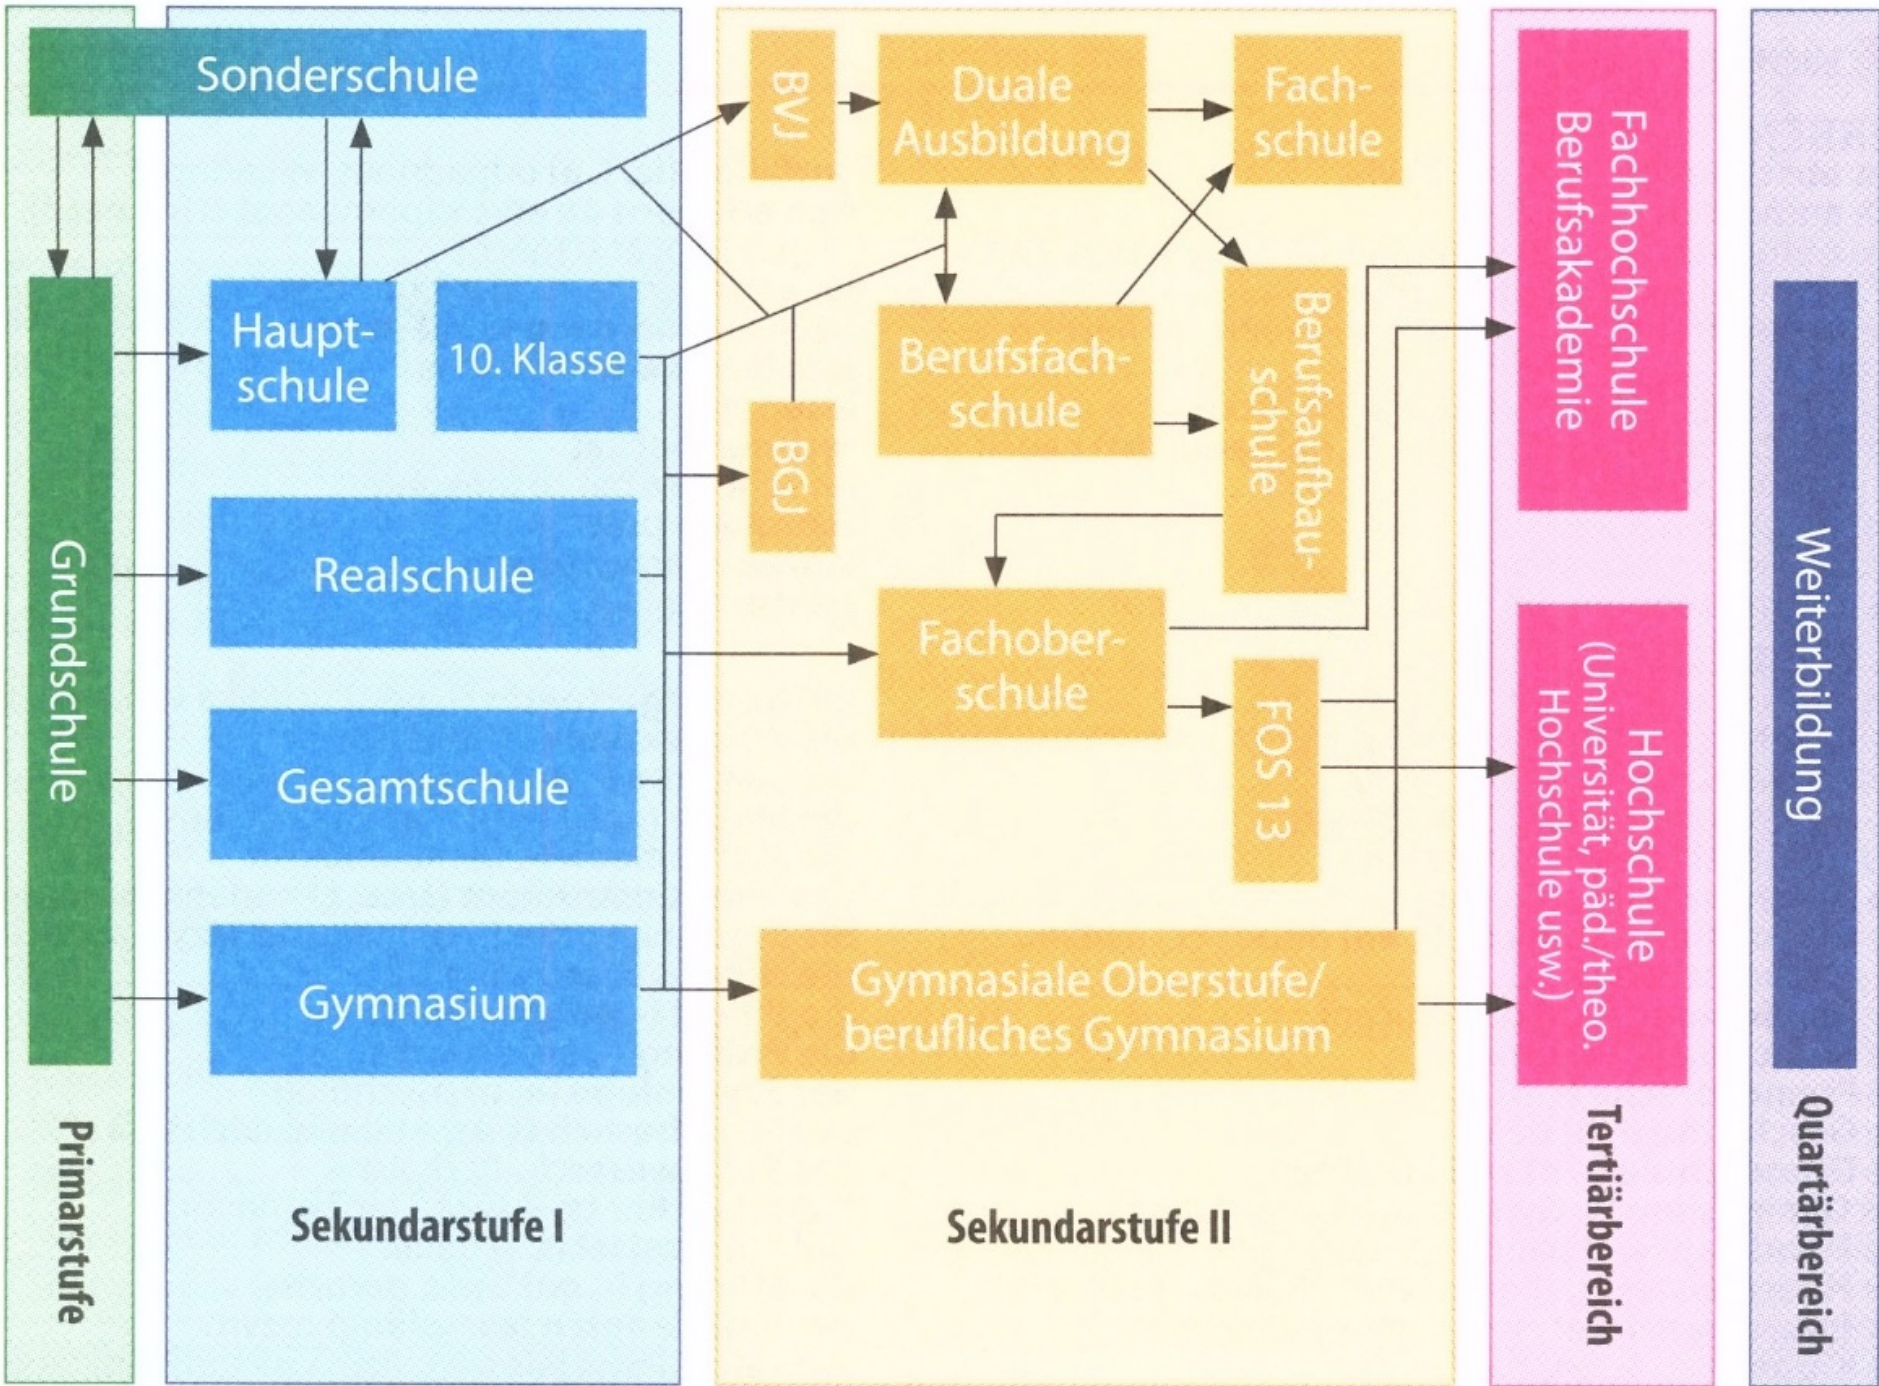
Sonderschule

Grundschule

Primarstufe

Hauptschule

10. Klasse

Realschule

Gesamtschule

Gymnasium

Sekundarstufe I

BVJ

Duale Ausbildung

Fachschule

Berufsfachschule

BGJ

Berufsaufbauschule

Fachoberschule

FOS 13

Gymnasiale Oberstufe/ berufliches Gymnasium

Sekundarstufe II

Fachhochschule Berufsakademie

Hochschule (Universität, päd./theo. Hochschule usw.)

Tertiärbereich

Weiterbildung

Quartärbereich